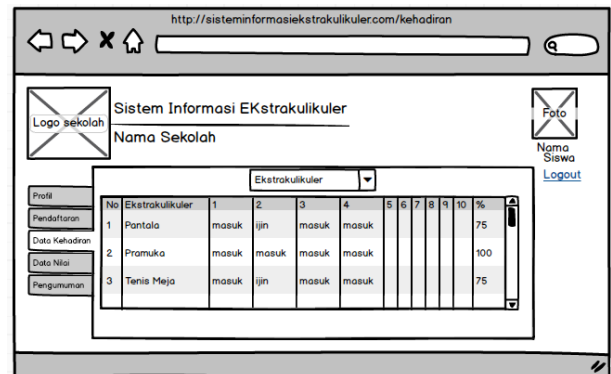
http://sisteminformasiekstrakulikuler.com/kehadiran

Logo sekolah

Sistem Informasi EKstrakulikuler

Nama Sekolah

Foto

Nama Siswa

Logout

Profil

Pendaftaran

Data Kehadiran

Data Nilai

Pengumuman

Ekstrakulikuler

| No | Ekstrakulikuler | 1 | 2 | 3 | 4 | 5 | 6 | 7 | 8 | 9 | 10 | % |
|---|---|---|---|---|---|---|---|---|---|---|---|---|
| 1 | Pantala | masuk | ijin | masuk | masuk | | | | | | | 75 |
| 2 | Pramuka | masuk | masuk | masuk | masuk | | | | | | | 100 |
| 3 | Tenis Meja | masuk | ijin | masuk | masuk | | | | | | | 75 |